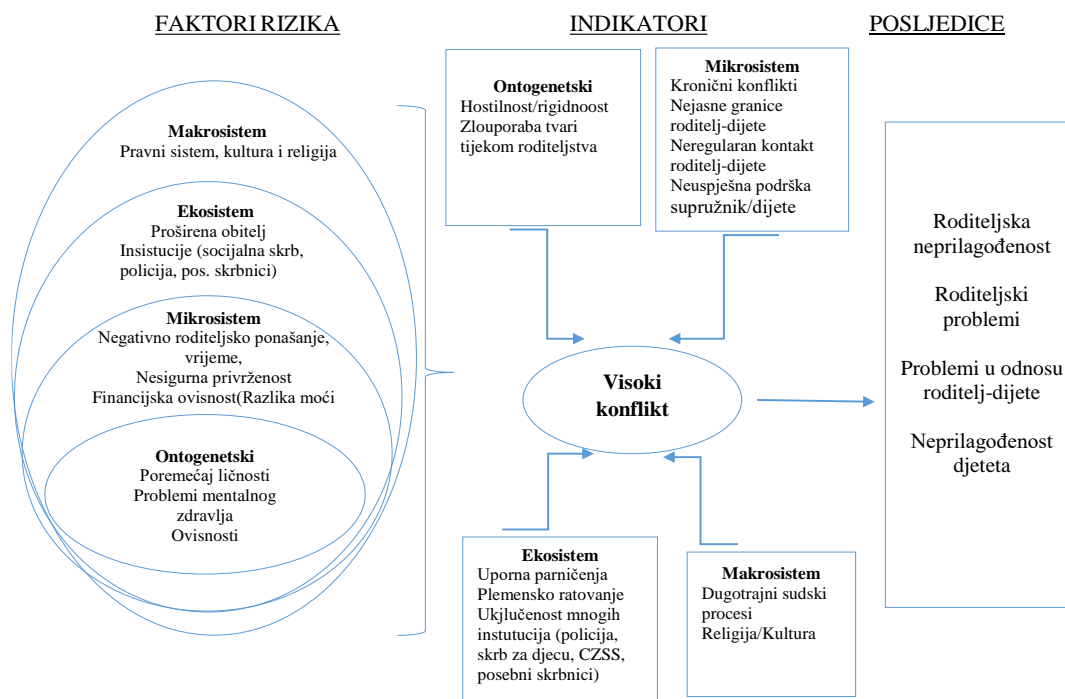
FAKTORI RIZIKA

INDIKATORI

POSLJEDICE

Makrosistem
Pravni sistem, kultura i religija

Ekosistem
Proširena obitelj
Insistucije (socijalna skrb, policija, pos. skrbnici)

Mikrosistem
Negativno roditeljsko ponašanje, vrijeme,
Nesigurna privrženost
Financijska ovisnost(Razlika moći

Ontogenetski
Poremećaj ličnosti
Problemi mentalnog zdravlja
Ovisnosti

Ontogenetski
Hostilnost/rigidnoost
Zlouporaba tvari tijekom roditeljstva

Mikrosistem
Kronični konflikti
Nejasne granice roditelj-dijete
Neregularan kontakt roditelj-dijete
Neuspješna podrška supružnik/dijete

Visoki konflikt

Ekosistem
Uporna parničenja
Plemensko ratovanje
Ukjlučenost mnogih instutucija (policija, skrb za djecu, CZSS, posebni skrbnici)

Makrosistem
Dugotrajni sudski procesi
Religija/Kultura

Roditeljska neprilagođenost

Roditeljski problemi

Problemi u odnosu roditelj-dijete

Neprilagođenost djeteta